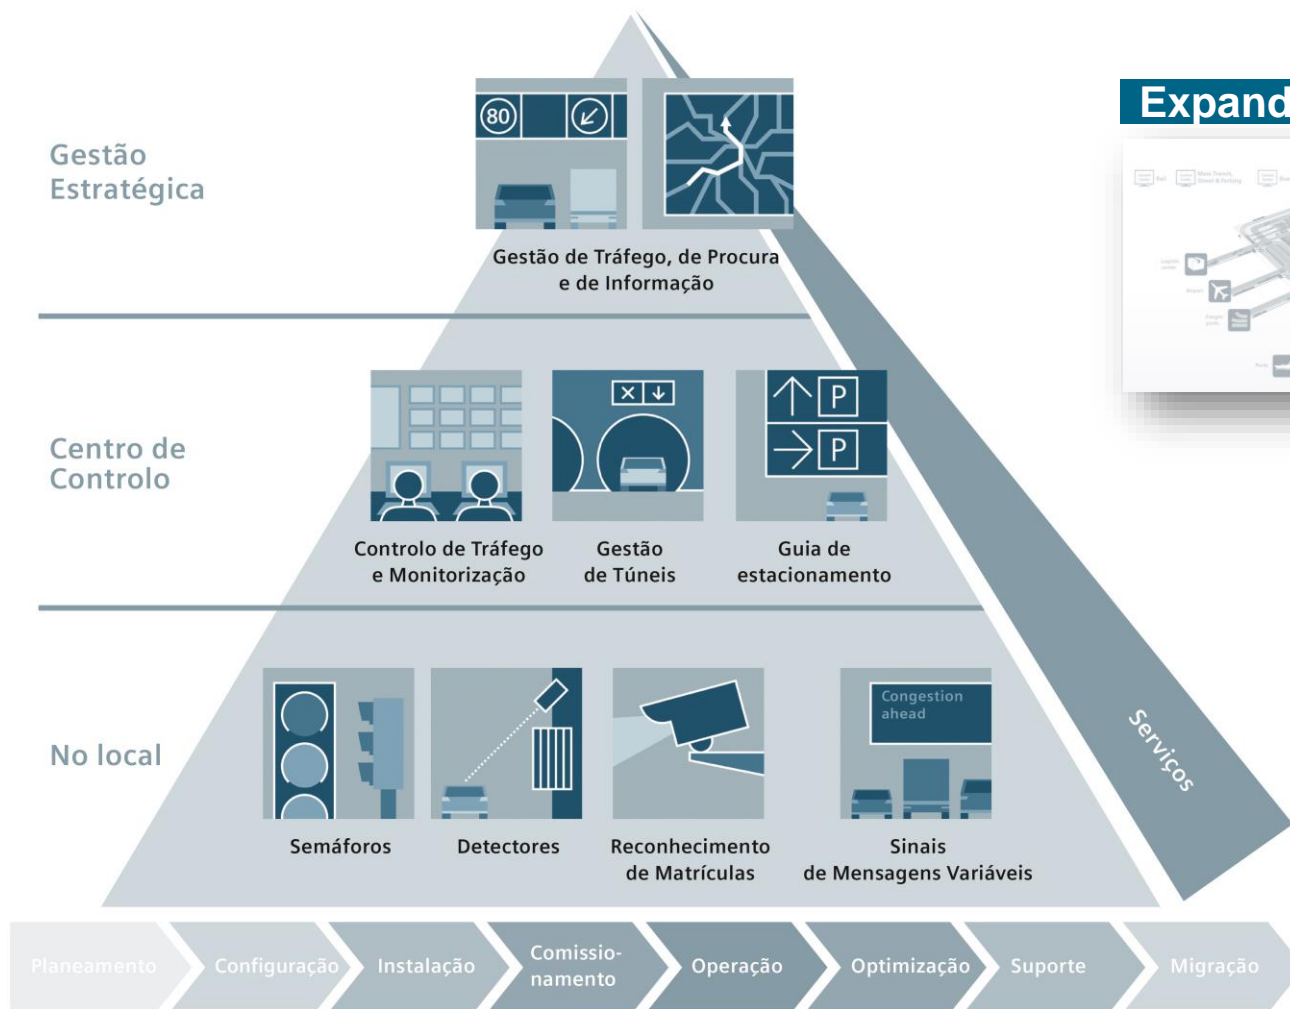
Expand

Gestão Estratégica

80

Gestão de Tráfego, de Procura e de Informação

Centro de Controlo

P

P

Controlo de Tráfego e Monitorização

Gestão de Túneis

Guia de estacionamento

No local

Congestion ahead

Semáforos

Detectores

Reconhecimento de Matrículas

Sinais de Mensagens Variáveis

Serviços

Planeamento

Configuração

Instalação

Comissionamento

Operação

Optimização

Suporte

Migração